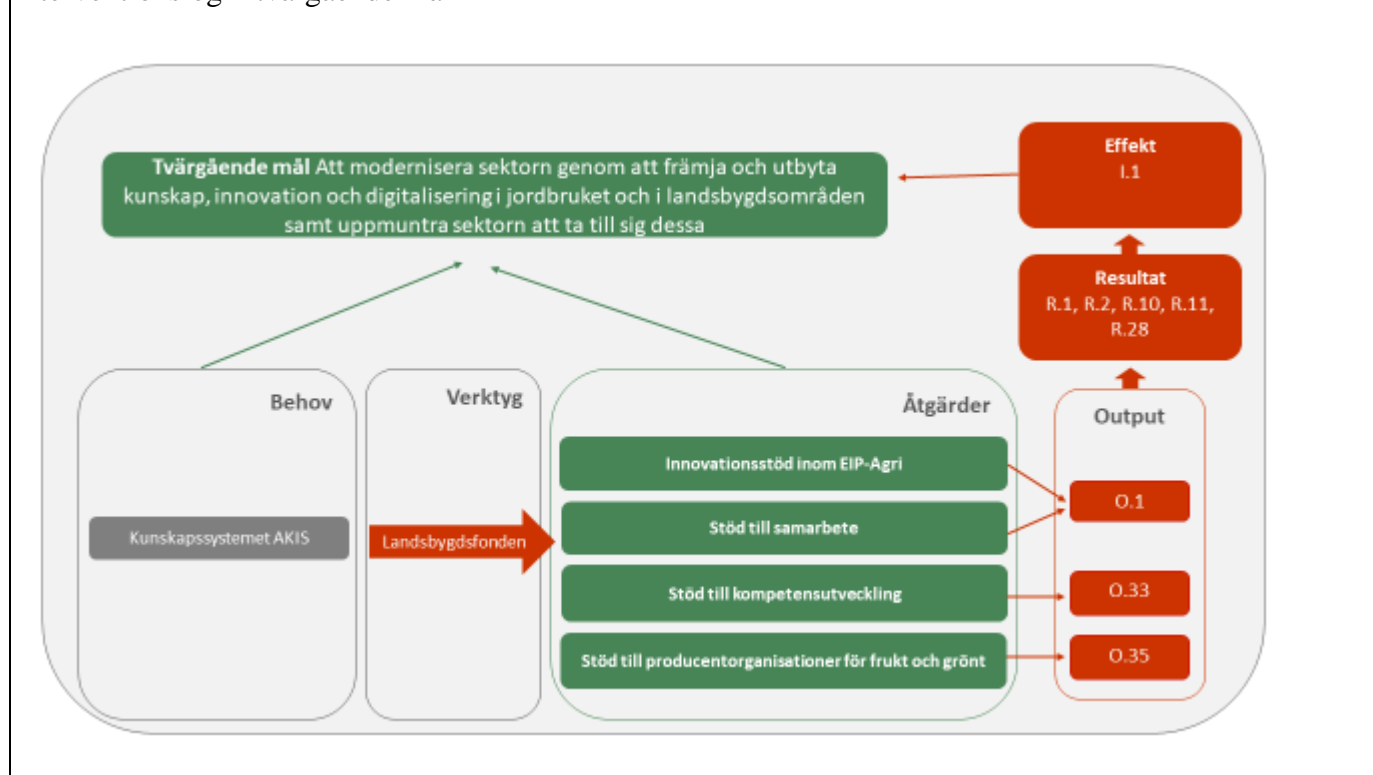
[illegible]

**Tvärgående mål** Att modernisera sektorn genom att främja och utbyta kunskap, innovation och digitalisering i jordbruket och i landsbygdsområden samt uppmuntra sektorn att ta till sig dessa

Effekt
I.1

Resultat
R.1, R.2, R.10, R.11, R.28

Behov

Kunskapssystemet AKIS

Verktyg

Landsbygdsfonden

Åtgärder

Innovationsstöd inom EIP-Agri

Stöd till samarbete

Stöd till kompetensutveckling

Stöd till producentorganisationer för frukt och grönt

Output

O.1

O.33

O.35